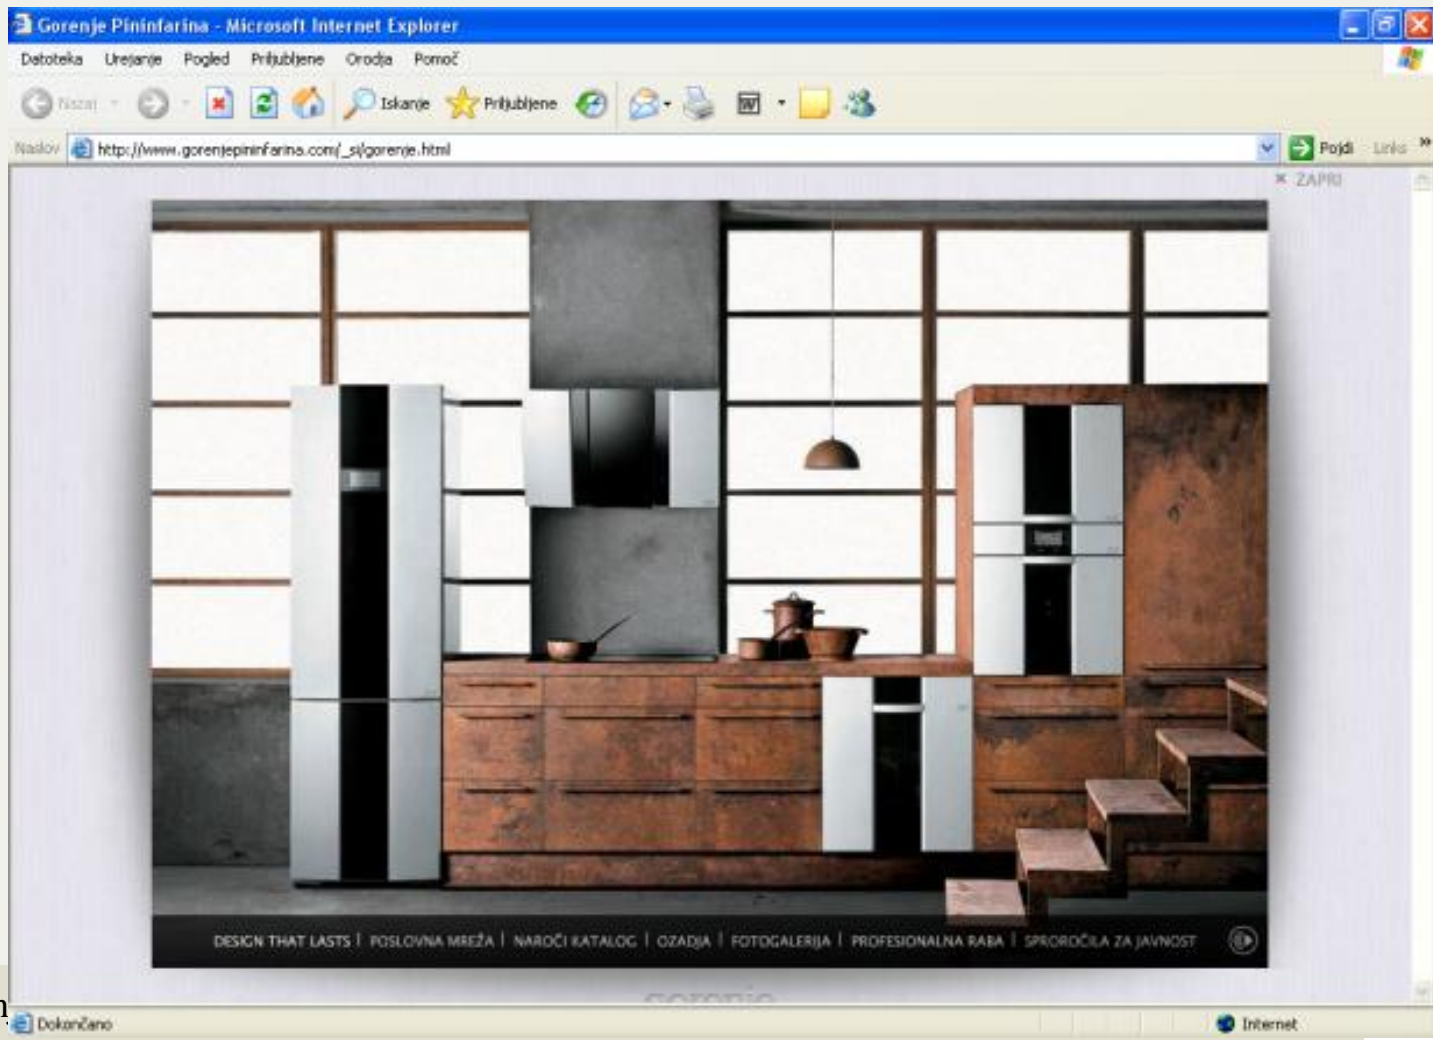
Gorenje Pininfarina - Microsoft Internet Explorer

Datoteka Urejanje Pogled Priljubljene Orodja Pomoč

Nazaj Iskanje Priljubljene

Naslov http://www.gorenjepininfarina.com/_si/gorenje.html Pojdi Links

ZAPRI

DESIGN THAT LASTS | POSLOVNA MREŽA | NAROČI KATALOG | OZADJA | FOTOGALERIJA | PROFESIONALNA RABA | SPOROČILA ZA JAVNOST

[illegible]

Dokončano

Internet